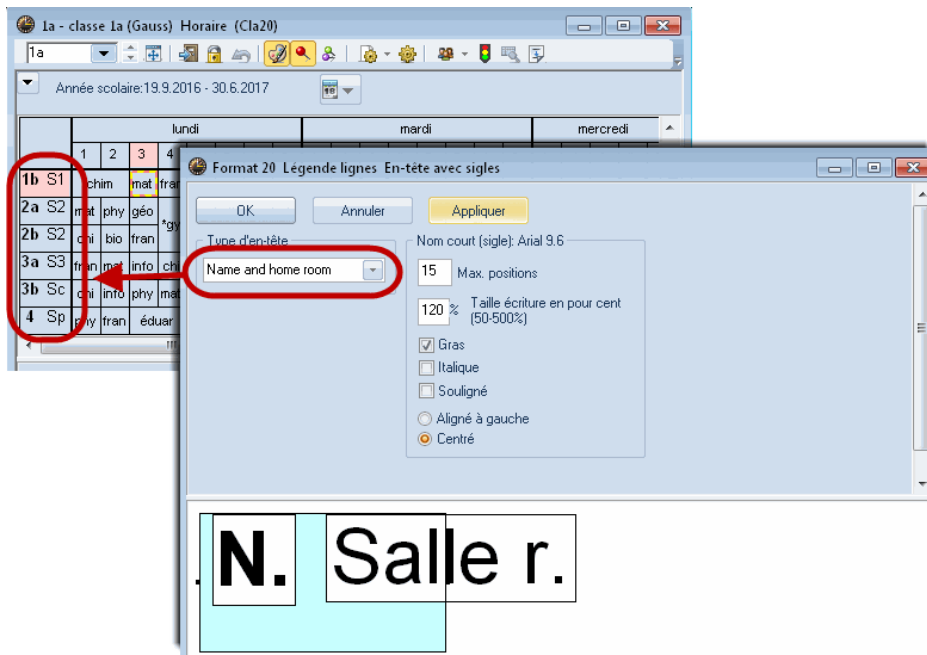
1a - classe 1a (Gauss) Horaire (Cla20)

1a

Année scolaire:19.9.2016 - 30.6.2017

| | lundi | | | | mardi | mercredi |
|---|---|---|---|---|---|---|
| | 1 | 2 | 3 | 4 | | |
| 1b S1 | chim | | mat | fran | | |
| 2a S2 | mat | phy | géo | *gy | | |
| 2b S2 | chi | bio | fran | | | |
| 3a S3 | fran | mat | info | chi | | |
| 3b Sc | chi | info | phy | mat | | |
| 4 Sp | phy | fran | éduar | | | |

Format 20 Légende lignes En-tête avec sigles

OK

Annuler

Appliquer

Type d'en-tête

Name and home room

Nom court (sigle): Arial 9.6

15 Max. positions

120 % Taille écriture en pour cent (50-500%)

Gras

Italique

Souligné

Aligné à gauche

Centré

N. Salle r.